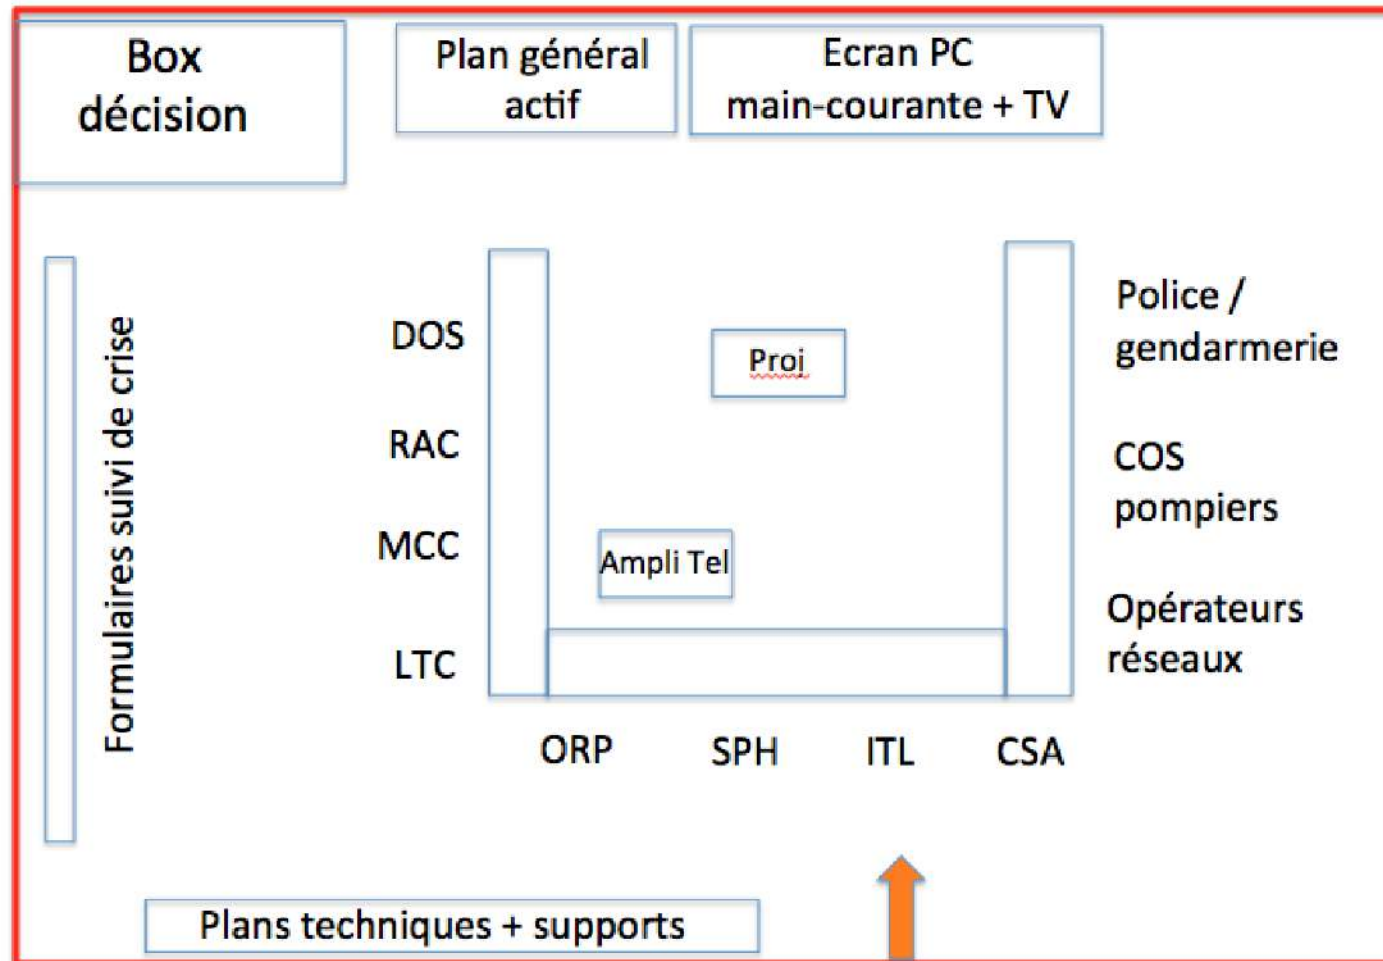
Box décision

Plan général actif

Ecran PC main-courante + TV

Formulaires suivi de crise

DOS

RAC

MCC

LTC

Proi

Ampli Tel

Police / gendarmerie

COS pompiers

Opérateurs réseaux

ORP

SPH

ITL

CSA

Plans techniques + supports